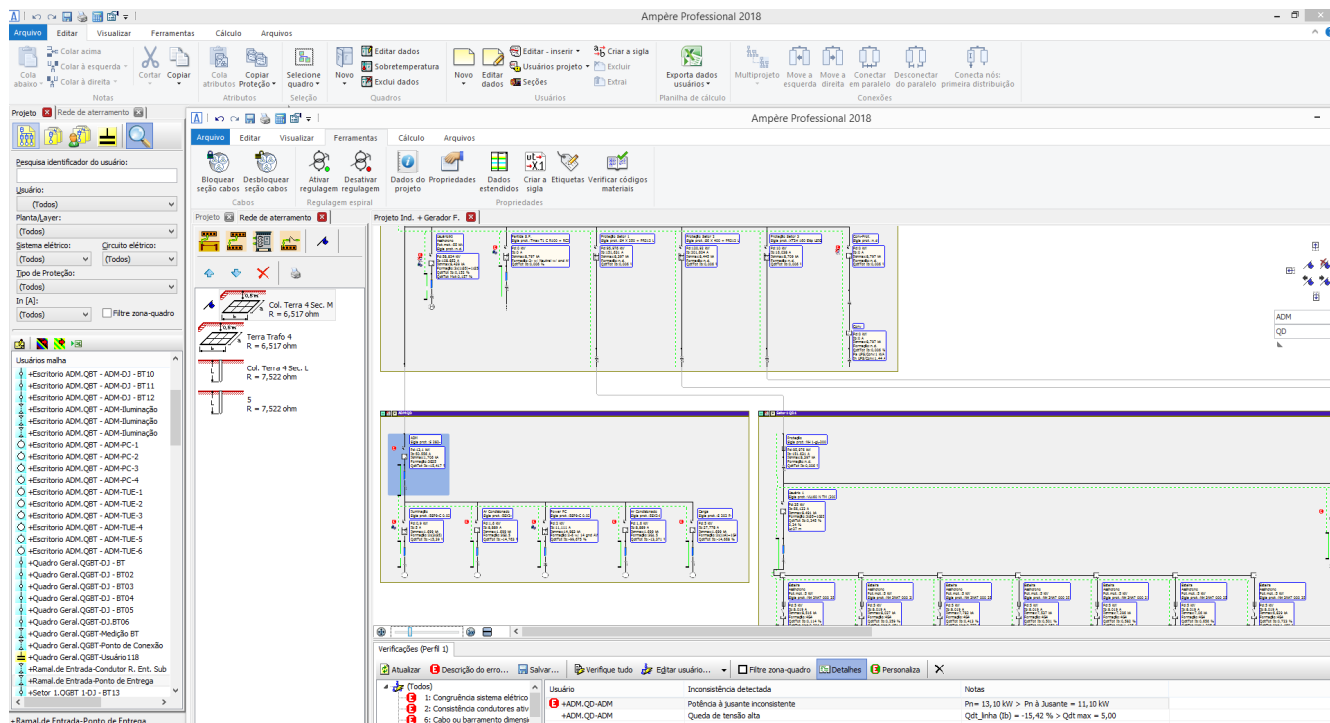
Ampère Professional 2018

Arquivo Editar Visualizar Ferramentas Cálculo Arquivos

Cola abaixo Colar acima Colar à esquerda Colar à direita Cortar Copiar Notas
Cola atributos Copiar Proteção Atributos
Selecione quadro Seleção
Novo Editar dados Sobretemperatura Excluí dados Quadros
Novo Editar dados Editar - inserir Usuários projeto Seções Criar a sigla Excluir Extrai Usuários
Exporta dados usuários Planilha de cálculo
Multiprojeto Move a esquerda Move a direita Conectar em paralelo Desconectar do paralelo Conecta nós: primeira distribuição Conexões

Projeto Rede de aterramento

Pesquisa identificador do usuário:
Usuário:
(Todos)
Planta/Layer:
(Todos)
Sistema elétrico: Circuito elétrico:
(Todos) (Todos)
Tipo de Proteção:
(Todos)
In [A]:
(Todos) Filtre zona-quadro

Usuários malha
+Escritorio ADM.QBT - ADM-DJ - BT10
+Escritorio ADM.QBT - ADM-DJ - BT11
+Escritorio ADM.QBT - ADM-DJ - BT12
+Escritorio ADM.QBT - ADM-Iluminação
+Escritorio ADM.QBT - ADM-Iluminação
+Escritorio ADM.QBT - ADM-Iluminação
+Escritorio ADM.QBT - ADM-PC-1
+Escritorio ADM.QBT - ADM-PC-2
+Escritorio ADM.QBT - ADM-PC-3
+Escritorio ADM.QBT - ADM-PC-4
+Escritorio ADM.QBT - ADM-TUE-1
+Escritorio ADM.QBT - ADM-TUE-2
+Escritorio ADM.QBT - ADM-TUE-3
+Escritorio ADM.QBT - ADM-TUE-4
+Escritorio ADM.QBT - ADM-TUE-5
+Escritorio ADM.QBT - ADM-TUE-6
+Quadro Geral.QGBT-DJ - BT
+Quadro Geral.QGBT-DJ - BT02
+Quadro Geral.QGBT-DJ - BT03
+Quadro Geral.QGBT-DJ - BT04
+Quadro Geral.QGBT-DJ - BT05
+Quadro Geral.QGBT-DJ.BT06
+Quadro Geral.QGBT-Medição BT
+Quadro Geral.QGBT-Ponto de Conexão
+Quadro Geral.QGBT-Usuário118
+Ramal.de Entrada-Condutor R. Ent. Sub
+Ramal.de Entrada-Ponto de Entrega
+Setor 1.QGBT 1-DJ - BT13
+Ramal de Entrada-Ponto de Entrega

Ampère Professional 2018
Arquivo Editar Visualizar Ferramentas Cálculo Arquivos
Bloquear seção cabos Desbloquear seção cabos Cabos
Ativar regulagem Desativar regulagem Regulagem espiral
Dados do projeto Propriedades Dados estendidos Criar a sigla Etiquetas Verificar códigos materiais Propriedades

Projeto Rede de aterramento
Col. Terra 4 Sec. M
R = 6,517 ohm
Terra Trafo 4
R = 6,517 ohm
Col. Terra 4 Sec. L
R = 7,522 ohm
5
R = 7,522 ohm

Projeto Ind. + Gerador F.

ADM
QD

Verificações (Perfil 1)
Atualizar Descrição do erro... Salvar... Verifique tudo Editar usuário... Filtre zona-quadro Detalhes Personaliza
(Todos)
1: Congruência sistema elétrico
2: Consistência condutores ativ
6: Cabo ou barramento dimensi
| Usuário | Inconsistência detectada | Notas |
|---|---|---|
| +ADM.QD-ADM | Potência à jusante inconsistente | Pn= 13,10 kW > Pn à Jusante = 11,10 kW |
| +ADM.QD-ADM | Queda de tensão alta | Qdt_linha (Ib) = -15,42 % > Qdt max = 5,00 |